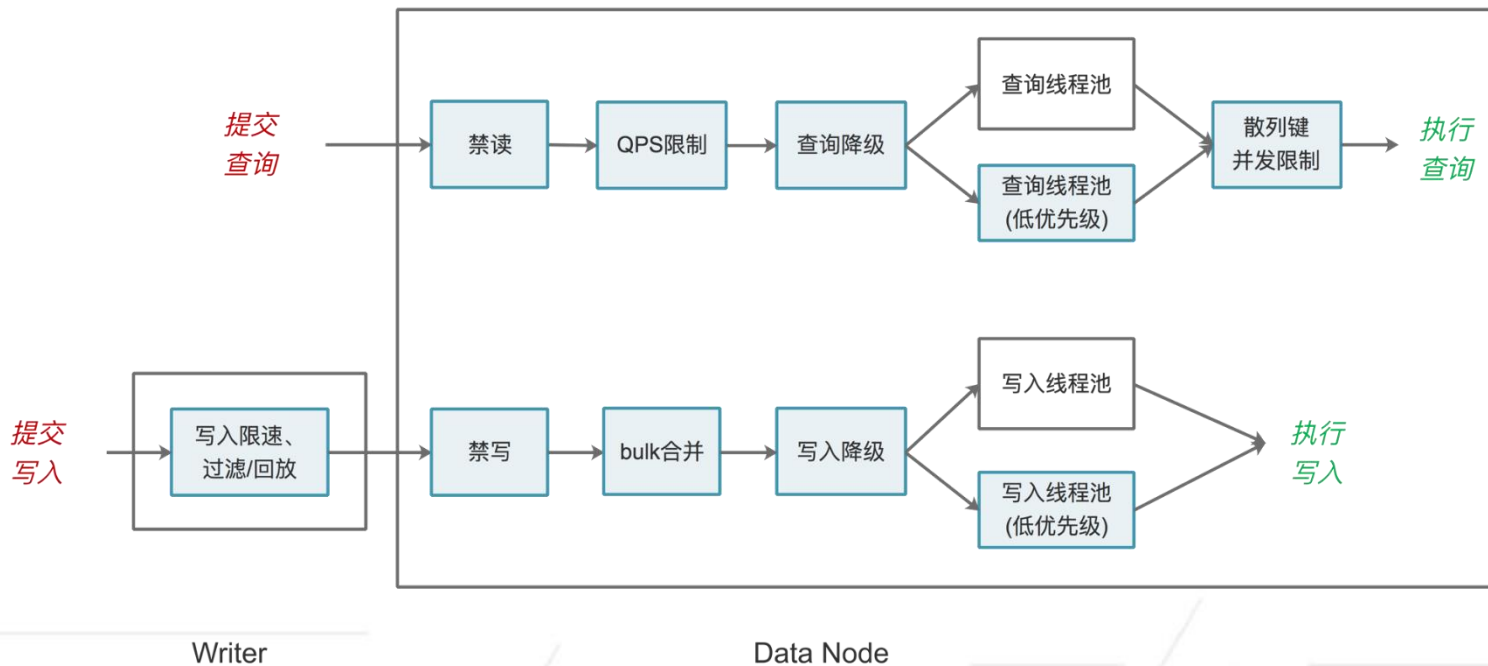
提交查询

禁读

QPS限制

查询降级

查询线程池

查询线程池
(低优先级)

散列键
并发限制

执行查询

提交写入

写入限速、过滤/回放

禁写

bulk合并

写入降级

写入线程池

写入线程池
(低优先级)

执行写入

Writer

Data Node